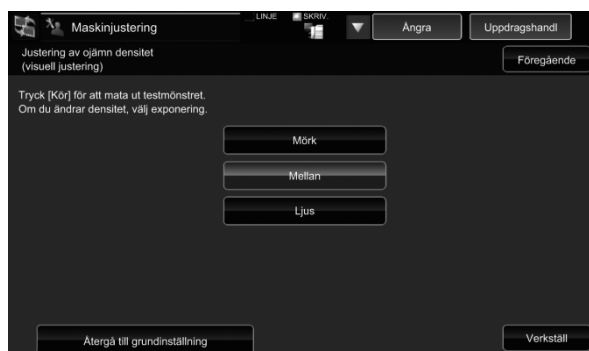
Maskinjustering

LINJE

SKRIV.

Ångra

Uppdragshandl

Justering av ojämn densitet
(visuell justering)

Föregående

Tryck [Kör] för att mata ut testmönstret.
Om du ändrar densitet, välj exponering.

Mörk

Mellan

Ljus

Återgå till grundinställning

Verkställ